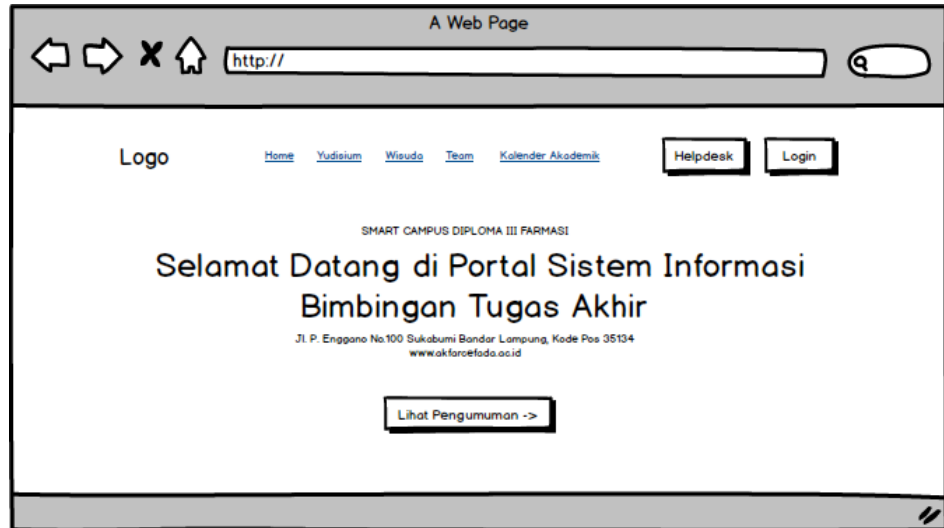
A Web Page

http://

Logo

Home Yudisium Wisuda Team Kalender Akademik

Helpdesk

Login

SMART CAMPUS DIPLOMA III FARMASI

Selamat Datang di Portal Sistem Informasi Bimbingan Tugas Akhir

Jl. P. Enggano No.100 Sukabumi Bandar Lampung, Kode Pos 35134
www.akfarcefada.ac.id

Lihat Pengumuman ->